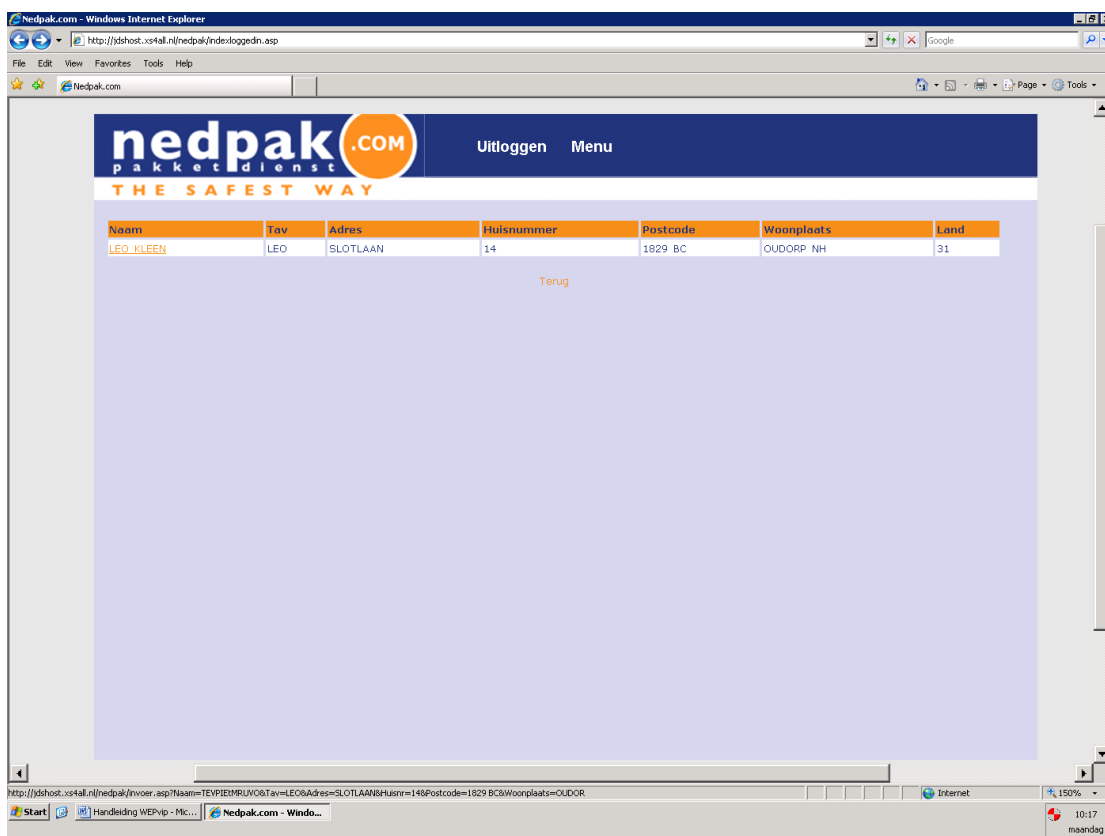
Nedpak.com - Windows Internet Explorer

http://jdshost.xs4all.nl/nedpak/indexloggedin.asp

Google

File Edit View Favorites Tools Help

Nedpak.com

Page Tools

nedpak .COM
pakketdienst
THE SAFEST WAY

Uitloggen Menu

| Naam | Tav | Adres | Huisnummer | Postcode | Woonplaats | Land |
|---|---|---|---|---|---|---|
| LEO KLEEN | LEO | SLOTLAAN | 14 | 1829 BC | OUDORP NH | 31 |

Terug

http://jdshost.xs4all.nl/nedpak/invoer.asp?Naam=TEVPIEtMRUVO&Tav=LEO&Adres=SLOTLAAN&Huisnr=14&Postcode=1829 BC&Woonplaats=OUDOR

Internet

150%

Start

Handleiding WEPvip - Mic...

Nedpak.com - Windo...

10:17
maandag